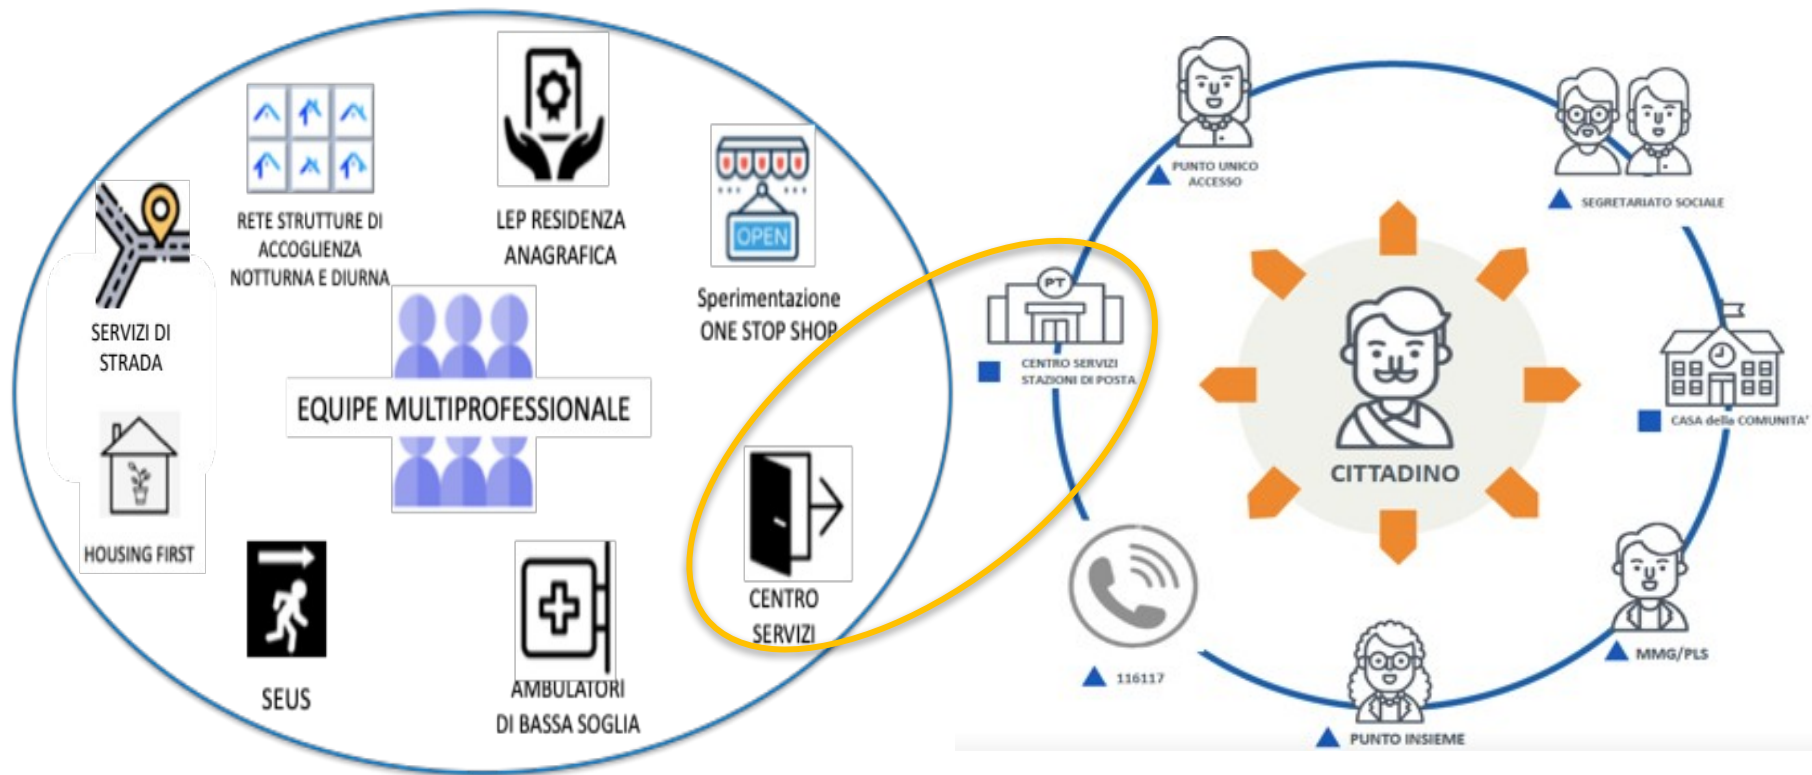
RETE STRUTTURE DI ACCOGLIENZA NOTTURNA E DIURNA

LEP RESIDENZA ANAGRAFICA

OPEN

Sperimentazione ONE STOP SHOP

SERVIZI DI STRADA

EQUIPE MULTIPROFESSIONALE

HOUSING FIRST

CENTRO SERVIZI

SEUS

AMBULATORI DI BASSA SOGLIA

PUNTO UNICO ACCESSO

SEGRETARIATO SOCIALE

PT

CENTRO SERVIZI STAZIONI DI POSTA

CITTADINO

CASA della COMUNITA'

MMG/PLS

116117

PUNTO INSIEME